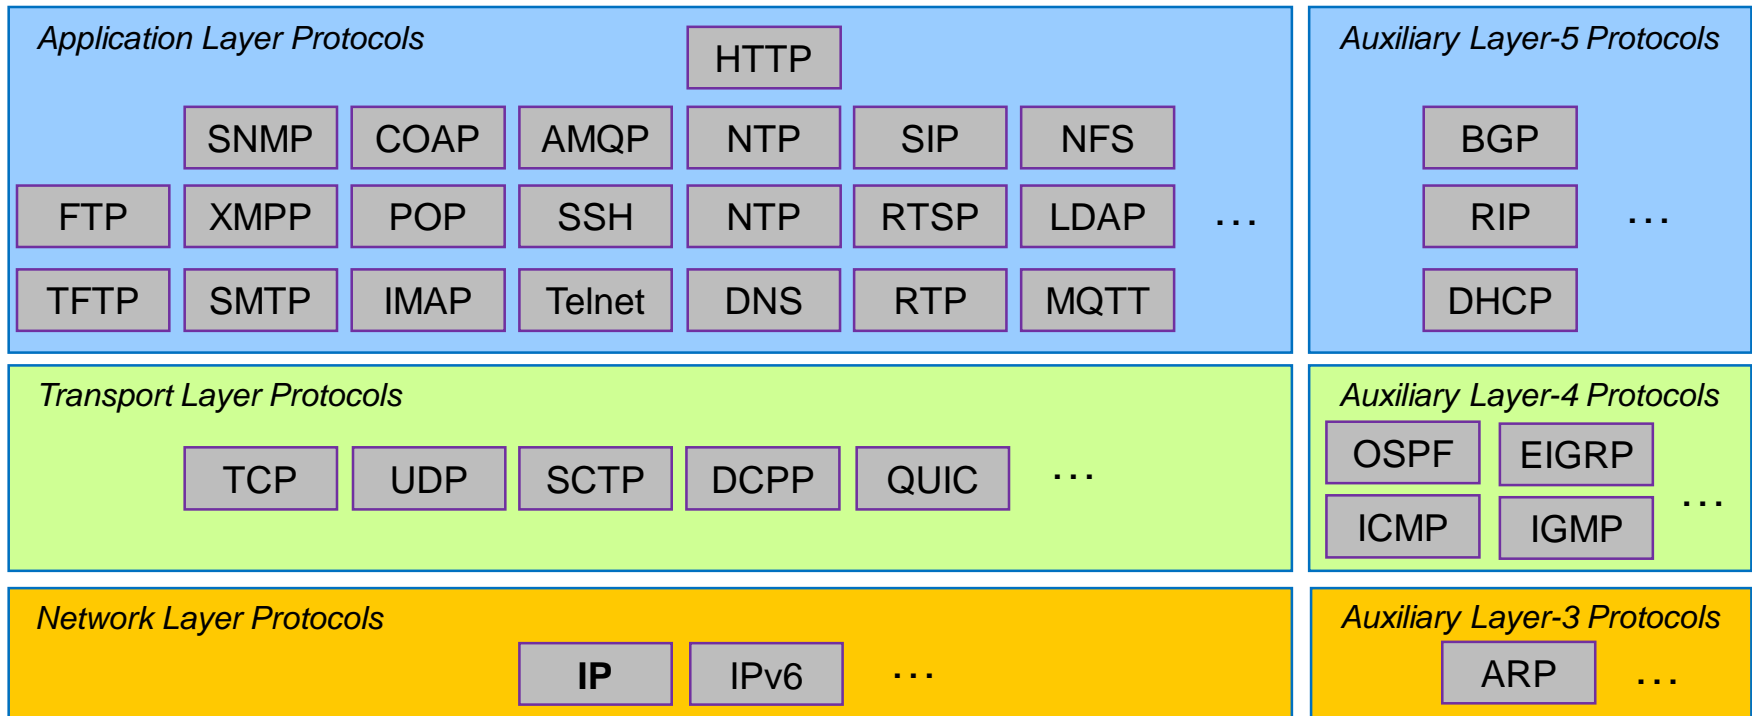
Application Layer Protocols

HTTP

SNMP COAP AMQP NTP SIP NFS

FTP XMPP POP SSH NTP RTSP LDAP ...

TFTP SMTP IMAP Telnet DNS RTP MQTT

Auxiliary Layer-5 Protocols

BGP

RIP ...

DHCP

Transport Layer Protocols

TCP UDP SCTP DCPP QUIC ...

Auxiliary Layer-4 Protocols

OSPF EIGRP

ICMP IGMP ...

Network Layer Protocols

IP IPv6 ...

Auxiliary Layer-3 Protocols

ARP ...